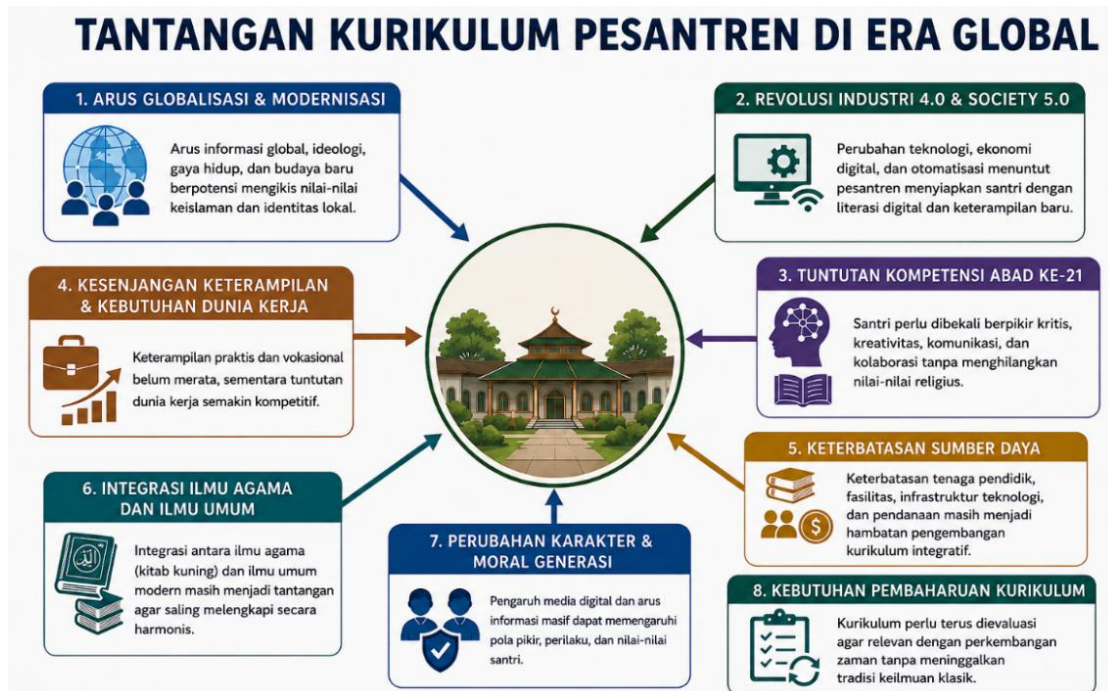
TANTANGAN KURIKULUM PESANTREN DI ERA GLOBAL

1. ARUS GLOBALISASI & MODERNISASI

Arus informasi global, ideologi, gaya hidup, dan budaya baru berpotensi mengikis nilai-nilai keislaman dan identitas lokal.

2. REVOLUSI INDUSTRI 4.0 & SOCIETY 5.0

Perubahan teknologi, ekonomi digital, dan otomatisasi menuntut pesantren menyiapkan santri dengan literasi digital dan keterampilan baru.

4. KESENJANGAN KETERAMPILAN & KEBUTUHAN DUNIA KERJA

Keterampilan praktis dan vokasional belum merata, sementara tuntutan dunia kerja semakin kompetitif.

3. TUNTUTAN KOMPETENSI ABAD KE-21

Santri perlu dibekali berpikir kritis, kreativitas, komunikasi, dan kolaborasi tanpa menghilangkan nilai-nilai religius.

5. KETERBATASAN SUMBER DAYA

Keterbatasan tenaga pendidik, fasilitas, infrastruktur teknologi, dan pendanaan masih menjadi hambatan pengembangan kurikulum integratif.

6. INTEGRASI ILMU AGAMA DAN ILMU UMUM

Integrasi antara ilmu agama (kitab kuning) dan ilmu umum modern masih menjadi tantangan agar saling melengkapi secara harmonis.

7. PERUBAHAN KARAKTER & MORAL GENERASI

Pengaruh media digital dan arus informasi masif dapat memengaruhi pola pikir, perilaku, dan nilai-nilai santri.

8. KEBUTUHAN PEMBAHARUAN KURIKULUM

Kurikulum perlu terus dievaluasi agar relevan dengan perkembangan zaman tanpa meninggalkan tradisi keilmuan klasik.